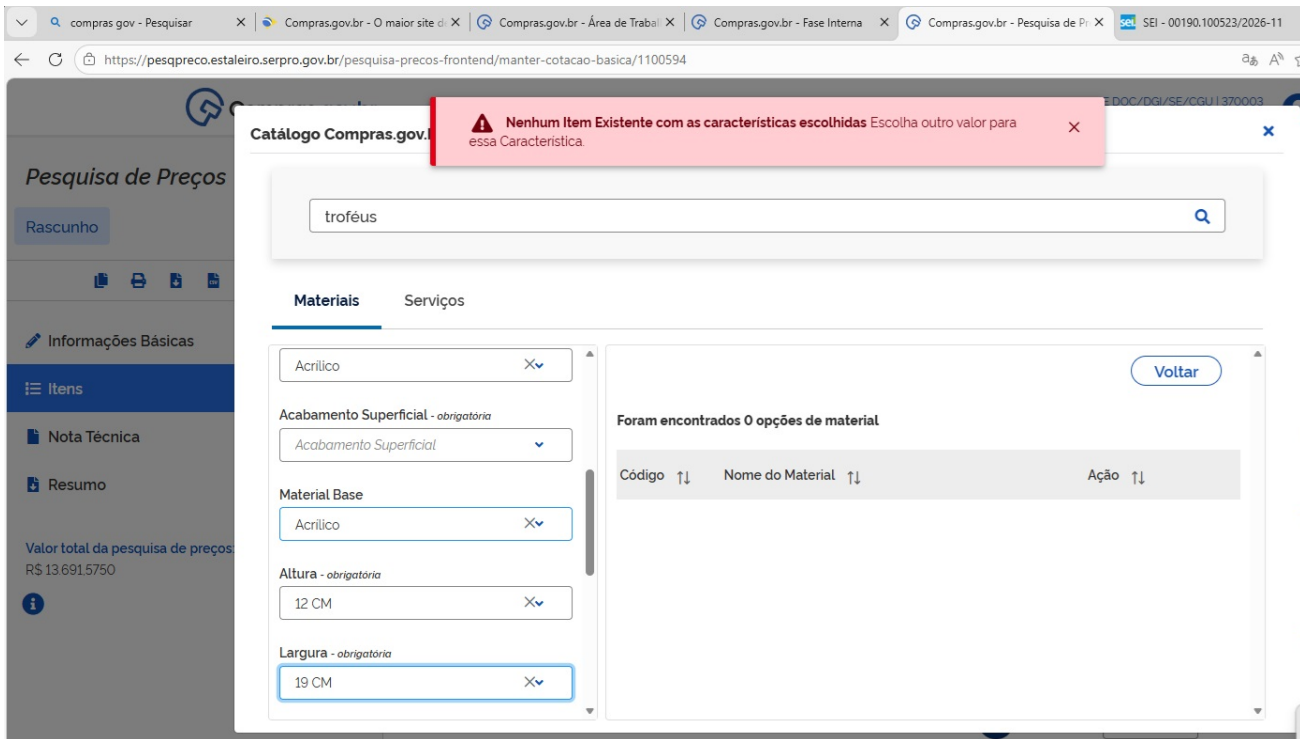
compras gov - Pesquisar | Compras.gov.br - O maior site d | Compras.gov.br - Área de Trabal | Compras.gov.br - Fase Interna | Compras.gov.br - Pesquisa de Pr | SEI - 00190.100523/2026-11

https://pesqpreco.estaleiro.serpro.gov.br/pesquisa-precos-frontend/manter-cotacao-basica/1100594

E DOC/DGI/SE/CGU | 370003

Pesquisa de Preços

Rascunho

Informações Básicas

Itens

Nota Técnica

Resumo

Valor total da pesquisa de preços:
R$ 13.691,5750

Catálogo Compras.gov.b

Nenhum Item Existente com as características escolhidas Escolha outro valor para essa Caracteristica.

troféus

Materiais Serviços

Acrilico

Acabamento Superficial - obrigatória
Acabamento Superficial

Material Base
Acrilico

Altura - obrigatória
12 CM

Largura - obrigatória
19 CM

Voltar

Foram encontrados 0 opções de material

| Código | Nome do Material | Ação |
|---|---|---|